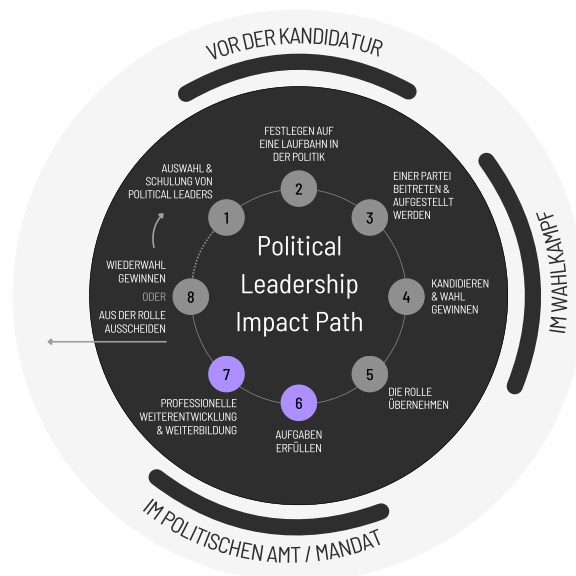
VOR DER KANDIDATUR

IM WAHLKAMPF

IM POLITISCHEN AMT / MANDAT

Political Leadership Impact Path

1
AUSWAHL & SCHULUNG VON POLITICAL LEADERS

2
FESTLEGEN AUF EINE LAUFBAHN IN DER POLITIK

3
EINER PARTEI BEITRETEN & AUFGESTELLT WERDEN

4
KANDIDIEREN & WAHL GEWINNEN

5
DIE ROLLE ÜBERNEHMEN

6
AUFGABEN ERFÜLLEN

7
PROFESSIONELLE WEITERENTWICKLUNG & WEITERBILDUNG

8
WIEDERWAHL GEWINNEN
ODER
AUS DER ROLLE AUSSCHEIDEN